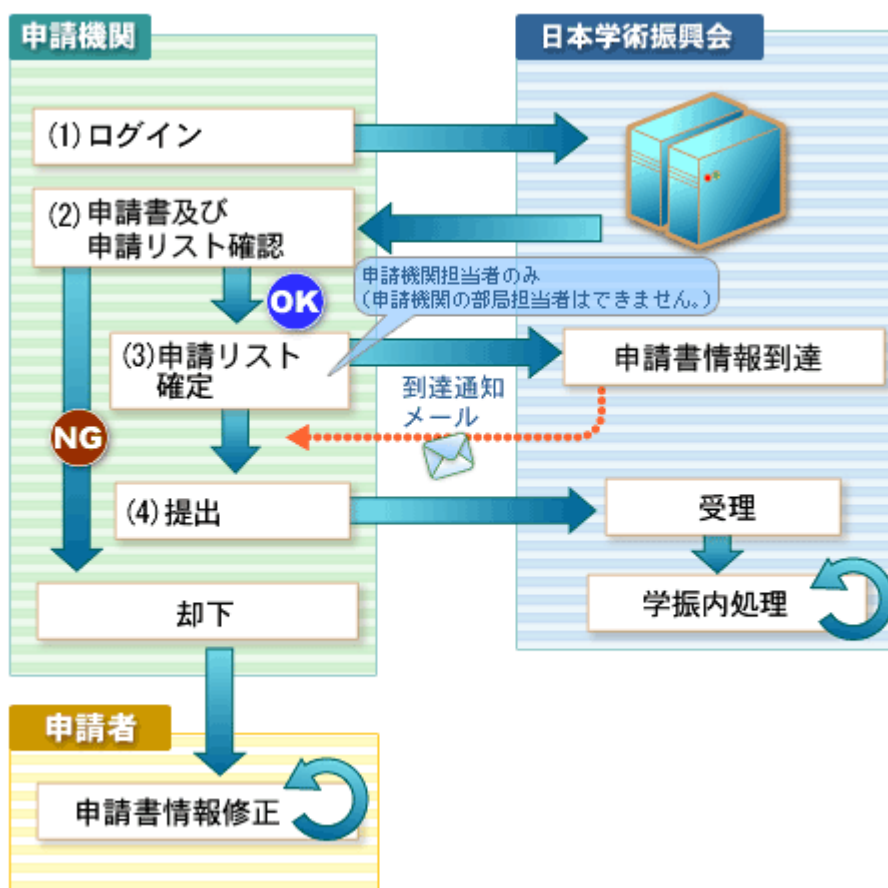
申請機関

日本学術振興会

(1) ログイン

(2) 申請書及び申請リスト確認

申請機関担当者のみ
(申請機関の部局担当者はできません。)

OK

(3) 申請リスト確定

申請書情報到達

到達通知メール

NG

(4) 提出

受理

学振内処理

却下

申請者

申請書情報修正